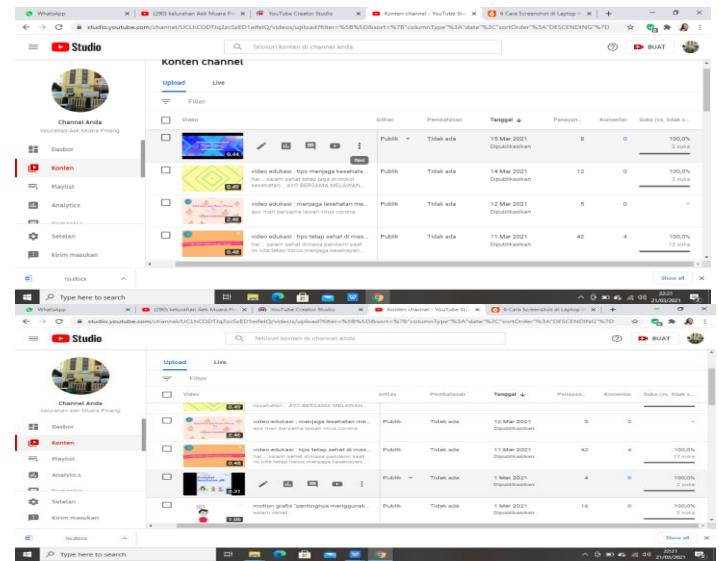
WhatsApp | (290) kelurahan Aek Muara Pi... | YouTube Creator Studio | Konten channel - YouTube Stu... | 6 Cara Screenshot di Laptop W... | +

studio.youtube.com/channel/UCLhCODTIq2oSeED1eRelQ/videos/upload?filter=%5B%5D&sort=%7B"columnType"%3A"date"%2C"sortOrder"%3A"DESCENDING"%7D

Studio

Telusuri konten di channel Anda

BUAT

Konten channel

Upload Live

Filter

Channel Anda
kelurahan Aek Muara Pinang

Dasbor
Konten
Playlist
Analytics
Setelan
Kirim masukan

| Video | bilitas | Pembatasan | Tanggal | Penayan... | Komentar | Suka (vs. tidak s... |
|---|---|---|---|---|---|---|
| 0:44 Opsi | Publik | Tidak ada | 15 Mar 2021 Dipublikasikan | 8 | 0 | 100,0% 2 suka |
| video edukasi : tips menjaga kesehatan... hai... salam sehat tetap jaga protokol kesehatan... AYO BERSAMA MELAWAN... 0:45 | Publik | Tidak ada | 14 Mar 2021 Dipublikasikan | 12 | 0 | 100,0% 2 suka |
| video edukasi : menjaga kesehatan me... ayo mari bersama lawan virus corona 2:46 | Publik | Tidak ada | 12 Mar 2021 Dipublikasikan | 5 | 0 | – |
| video edukasi : tips tetap sehat di mas... hai... salam sehat dimasa pandemi saat ini kita tetap harus menjaga kesehatan... 0:46 | Publik | Tidak ada | 11 Mar 2021 Dipublikasikan | 42 | 4 | 100,0% 13 suka |

Isi.docx

Show all

Type here to search

22:21 21/03/2021

WhatsApp | (290) kelurahan Aek Muara Pi... | YouTube Creator Studio | Konten channel - YouTube Stu... | 6 Cara Screenshot di Laptop W... | +

studio.youtube.com/channel/UCLhCODTIq2oSeED1eRelQ/videos/upload?filter=%5B%5D&sort=%7B"columnType"%3A"date"%2C"sortOrder"%3A"DESCENDING"%7D

Studio

Telusuri konten di channel Anda

BUAT

Upload Live

Filter

Channel Anda
kelurahan Aek Muara Pinang

Dasbor
Konten
Playlist
Analytics
Setelan
Kirim masukan

| Video | bilitas | Pembatasan | Tanggal | Penayan... | Komentar | Suka (vs. tidak s... |
|---|---|---|---|---|---|---|
| kesehatan... AYO BERSAMA MELAWAN... 0:45 | | | | | | |
| video edukasi : menjaga kesehatan me... ayo mari bersama lawan virus corona 2:46 | Publik | Tidak ada | 12 Mar 2021 Dipublikasikan | 5 | 0 | – |
| video edukasi : tips tetap sehat di mas... hai... salam sehat dimasa pandemi saat ini kita tetap harus menjaga kesehatan... 0:46 | Publik | Tidak ada | 11 Mar 2021 Dipublikasikan | 42 | 4 | 100,0% 13 suka |
| 0:31 | Publik | Tidak ada | 1 Mar 2021 Dipublikasikan | 4 | 0 | 100,0% 2 suka |
| motion grafis "pentingnya menggunak... salam sehat 1:06 | Publik | Tidak ada | 1 Mar 2021 Dipublikasikan | 16 | 0 | 100,0% 5 suka |

Isi.docx

Show all

Type here to search

22:21 21/03/2021